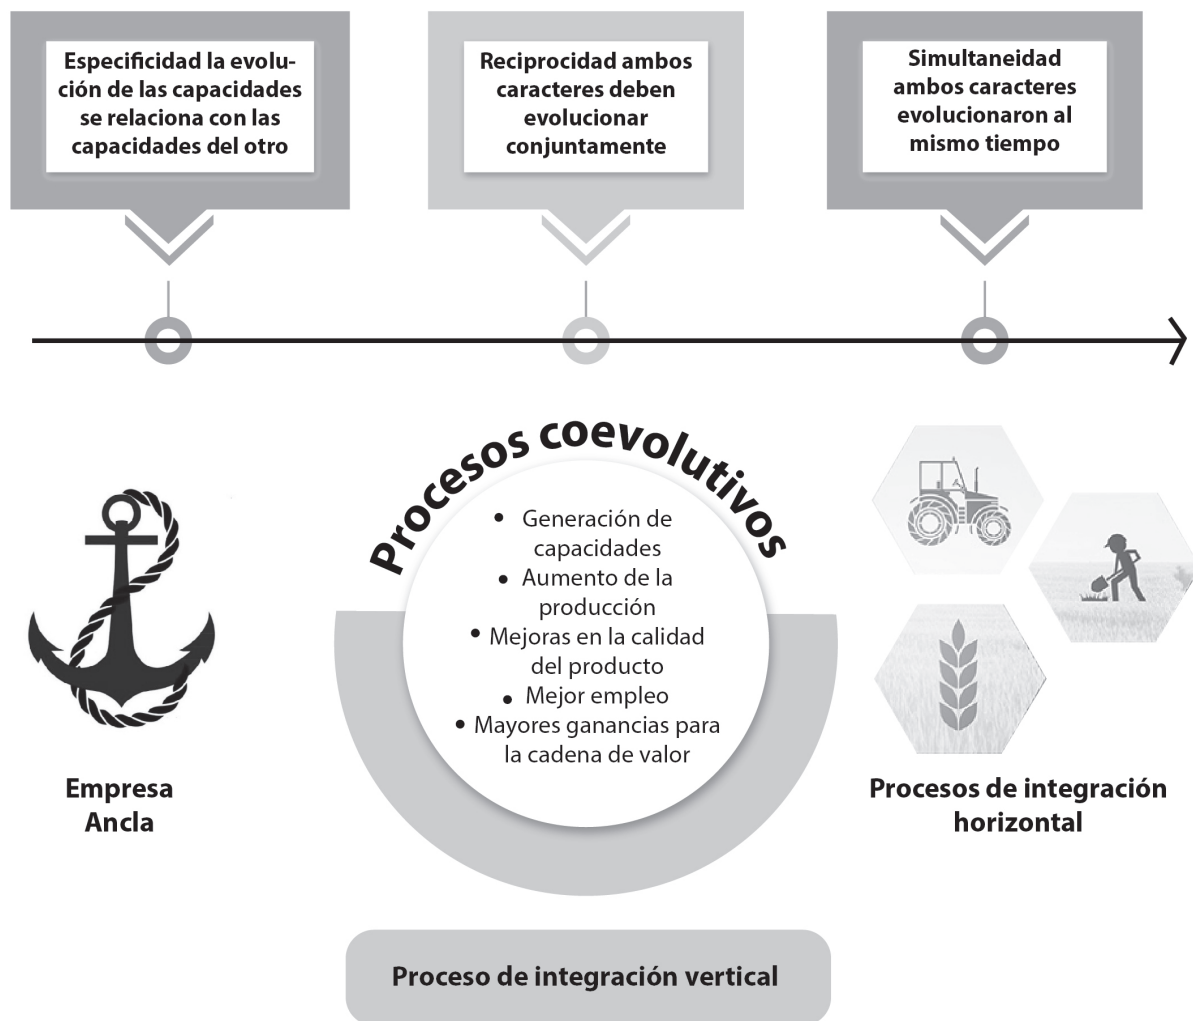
Especificidad la evolución de las capacidades se relaciona con las capacidades del otro

Reciprocidad ambos caracteres deben evolucionar conjuntamente

Simultaneidad ambos caracteres evolucionaron al mismo tiempo

Procesos coevolutivos

• Generación de capacidades
• Aumento de la producción
• Mejoras en la calidad del producto
• Mejor empleo
• Mayores ganancias para la cadena de valor

Empresa Ancla

Procesos de integración horizontal

Proceso de integración vertical